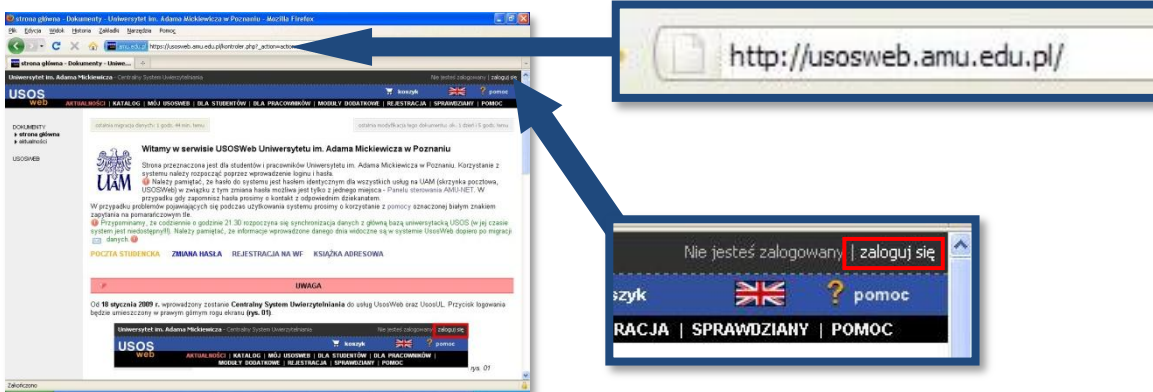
strona główna - Dokumenty - Uniwersytet im. Adama Mickiewicza w Poznaniu - Mozilla Firefox

Plik Edycja Widok Historia Zakładki Narzędzia Pomoc

amu.edu.pl https://usosweb.amu.edu.pl/kontroler.php?_action=actionx

strona główna - Dokumenty - Uniwe...

Uniwersytet im. Adama Mickiewicza - Centralny System Uwierzytelniania

Nie jesteś zalogowany | zaloguj się

USOS web

koszyk pomoc

AKTUALNOŚCI | KATALOG | MÓJ USOSWEB | DLA STUDENTÓW | DLA PRACOWNIKÓW | MODUŁY DODATKOWE | REJESTRACJA | SPRAWDZIANY | POMOC

DOKUMENTY
▸ strona główna
▸ aktualności

USOSWEB

ostatnia migracja danych: 1 godz. 44 min. temu

ostatnia modyfikacja tego dokumentu: ok. 1 dzień i 5 godz. temu

Witamy w serwisie USOSWeb Uniwersytetu im. Adama Mickiewicza w Poznaniu

Strona przeznaczona jest dla studentów i pracowników Uniwersytetu im. Adama Mickiewicza w Poznaniu. Korzystanie z systemu należy rozpocząć poprzez wprowadzenie loginu i hasła.
Należy pamiętać, że hasło do systemu jest hasłem identycznym dla wszystkich usług na UAM (skrzynka pocztowa, USOSWeb) w związku z tym zmiana hasła możliwa jest tylko z jednego miejsca - Panelu sterowania AMU-NET. W przypadku gdy zapomnisz hasła prosimy o kontakt z odpowiednim dziekanatem.
W przypadku problemów pojawiających się podczas użytkowania systemu prosimy o korzystanie z pomocy oznaczonej białym znakiem zapytania na pomarańczowym tle.
Przypominamy, że codziennie o godzinie 21.30 rozpoczyna się synchronizacja danych z główną bazą uniwersytecką USOS (w jej czasie system jest niedostępny!). Należy pamiętać, że informacje wprowadzone danego dnia widoczne są w systemie UsosWeb dopiero po migracji danych

UAM

POCZTA STUDENCKA   ZMIANA HASŁA   REJESTRACJA NA WF   KSIĄŻKA ADRESOWA

UWAGA

Od 10 stycznia 2009 r. wprowadzony zostanie Centralny System Uwierzytelniania do usług UsosWeb oraz UsosUL. Przycisk logowania będzie umieszczony w prawym górnym rogu ekranu (rys. 01).

Uniwersytet im. Adama Mickiewicza - Centralny System Uwierzytelniania   Nie jesteś zalogowany | zaloguj się

USOS web   koszyk   pomoc

AKTUALNOŚCI | KATALOG | MÓJ USOSWEB | DLA STUDENTÓW | DLA PRACOWNIKÓW | MODUŁY DODATKOWE | REJESTRACJA | SPRAWDZIANY | POMOC

rys. 01

Zakończono

http://usosweb.amu.edu.pl/

Nie jesteś zalogowany | zaloguj się

szyk   pomoc

RACJA | SPRAWDZIANY | POMOC